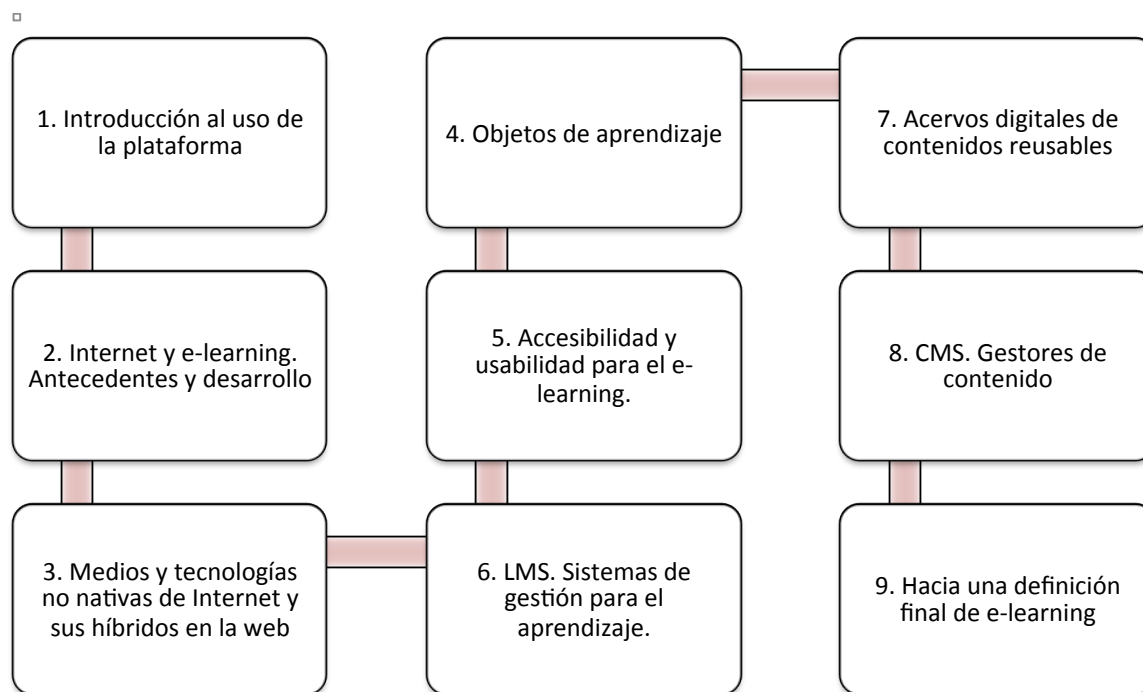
1. Introducción al uso de la plataforma

2. Internet y e-learning. Antecedentes y desarrollo

3. Medios y tecnologías no nativas de Internet y sus híbridos en la web

4. Objetos de aprendizaje

5. Accesibilidad y usabilidad para el e-learning.

6. LMS. Sistemas de gestión para el aprendizaje.

7. Acervos digitales de contenidos reusables

8. CMS. Gestores de contenido

9. Hacia una definición final de e-learning